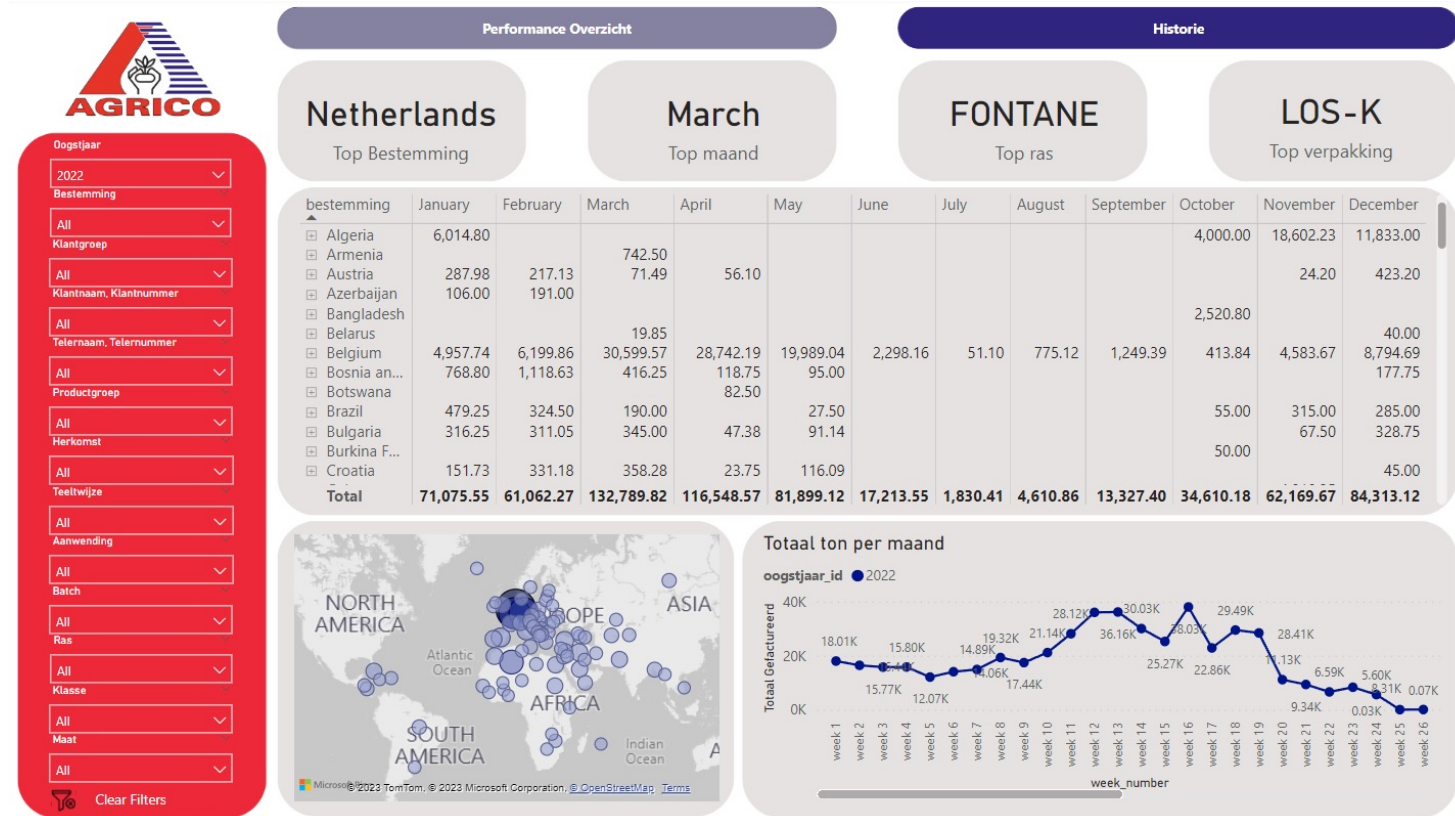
AGRICO

Oogstjaar
2022
Bestemming
All
Klantgroep
All
Klantnaam, Klantnummer
All
Telernaam, Telernummer
All
Productgroep
All
Herkomst
All
Teeltwijze
All
Aanwending
All
Batch
All
Ras
All
Klasse
All
Maat
All
Clear Filters

Performance Overzicht

Historie

Netherlands
Top Bestemming

March
Top maand

FONTANE
Top ras

LOS-K
Top verpakking

| bestemming | January | February | March | April | May | June | July | August | September | October | November | December |
|---|---|---|---|---|---|---|---|---|---|---|---|---|
| Algeria | 6,014.80 | | | | | | | | | 4,000.00 | 18,602.23 | 11,833.00 |
| Armenia | | | 742.50 | | | | | | | | | |
| Austria | 287.98 | 217.13 | 71.49 | 56.10 | | | | | | | 24.20 | 423.20 |
| Azerbaijan | 106.00 | 191.00 | | | | | | | | | | |
| Bangladesh | | | | | | | | | | 2,520.80 | | |
| Belarus | | | 19.85 | | | | | | | | | 40.00 |
| Belgium | 4,957.74 | 6,199.86 | 30,599.57 | 28,742.19 | 19,989.04 | 2,298.16 | 51.10 | 775.12 | 1,249.39 | 413.84 | 4,583.67 | 8,794.69 |
| Bosnia an... | 768.80 | 1,118.63 | 416.25 | 118.75 | 95.00 | | | | | | | 177.75 |
| Botswana | | | | 82.50 | | | | | | | | |
| Brazil | 479.25 | 324.50 | 190.00 | | 27.50 | | | | | 55.00 | 315.00 | 285.00 |
| Bulgaria | 316.25 | 311.05 | 345.00 | 47.38 | 91.14 | | | | | | 67.50 | 328.75 |
| Burkina F... | | | | | | | | | | 50.00 | | |
| Croatia | 151.73 | 331.18 | 358.28 | 23.75 | 116.09 | | | | | | | 45.00 |
| Total | 71,075.55 | 61,062.27 | 132,789.82 | 116,548.57 | 81,899.12 | 17,213.55 | 1,830.41 | 4,610.86 | 13,327.40 | 34,610.18 | 62,169.67 | 84,313.12 |

NORTH AMERICA
EUROPE
ASIA
Atlantic Ocean
AFRICA
SOUTH AMERICA
Indian Ocean
Microsoft © 2023 TomTom, © 2023 Microsoft Corporation, © OpenStreetMap Terms

Totaal ton per maand
oogstjaar_id 2022
Totaal Gefactureerd
40K
20K
0K
18.01K 15.80K 15.77K 12.07K 14.89K 14.06K 19.32K 17.44K 21.14K 28.12K 30.03K 36.16K 25.27K 38.03K 22.86K 29.49K 28.41K 11.13K 9.34K 6.59K 5.60K 0.03K 3.31K 0.07K
week 1 week 2 week 3 week 4 week 5 week 6 week 7 week 8 week 9 week 10 week 11 week 12 week 13 week 14 week 15 week 16 week 17 week 18 week 19 week 20 week 21 week 22 week 23 week 24 week 25 week 26
week_number